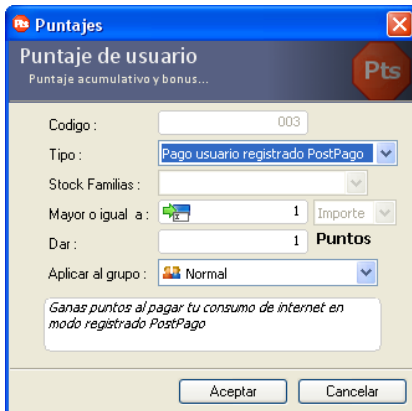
Pts Puntajes

Puntaje de usuario
Puntaje acumulativo y bonus...

Pts

Codigo : 003

Tipo : Pago usuario registrado PostPago

Stock Familias :

Mayor o igual a : 1 Importe

Dar : 1 Puntos

Aplicar al grupo : Normal

Ganas puntos al pagar tu consumo de internet en modo registrado PostPago

Aceptar Cancelar